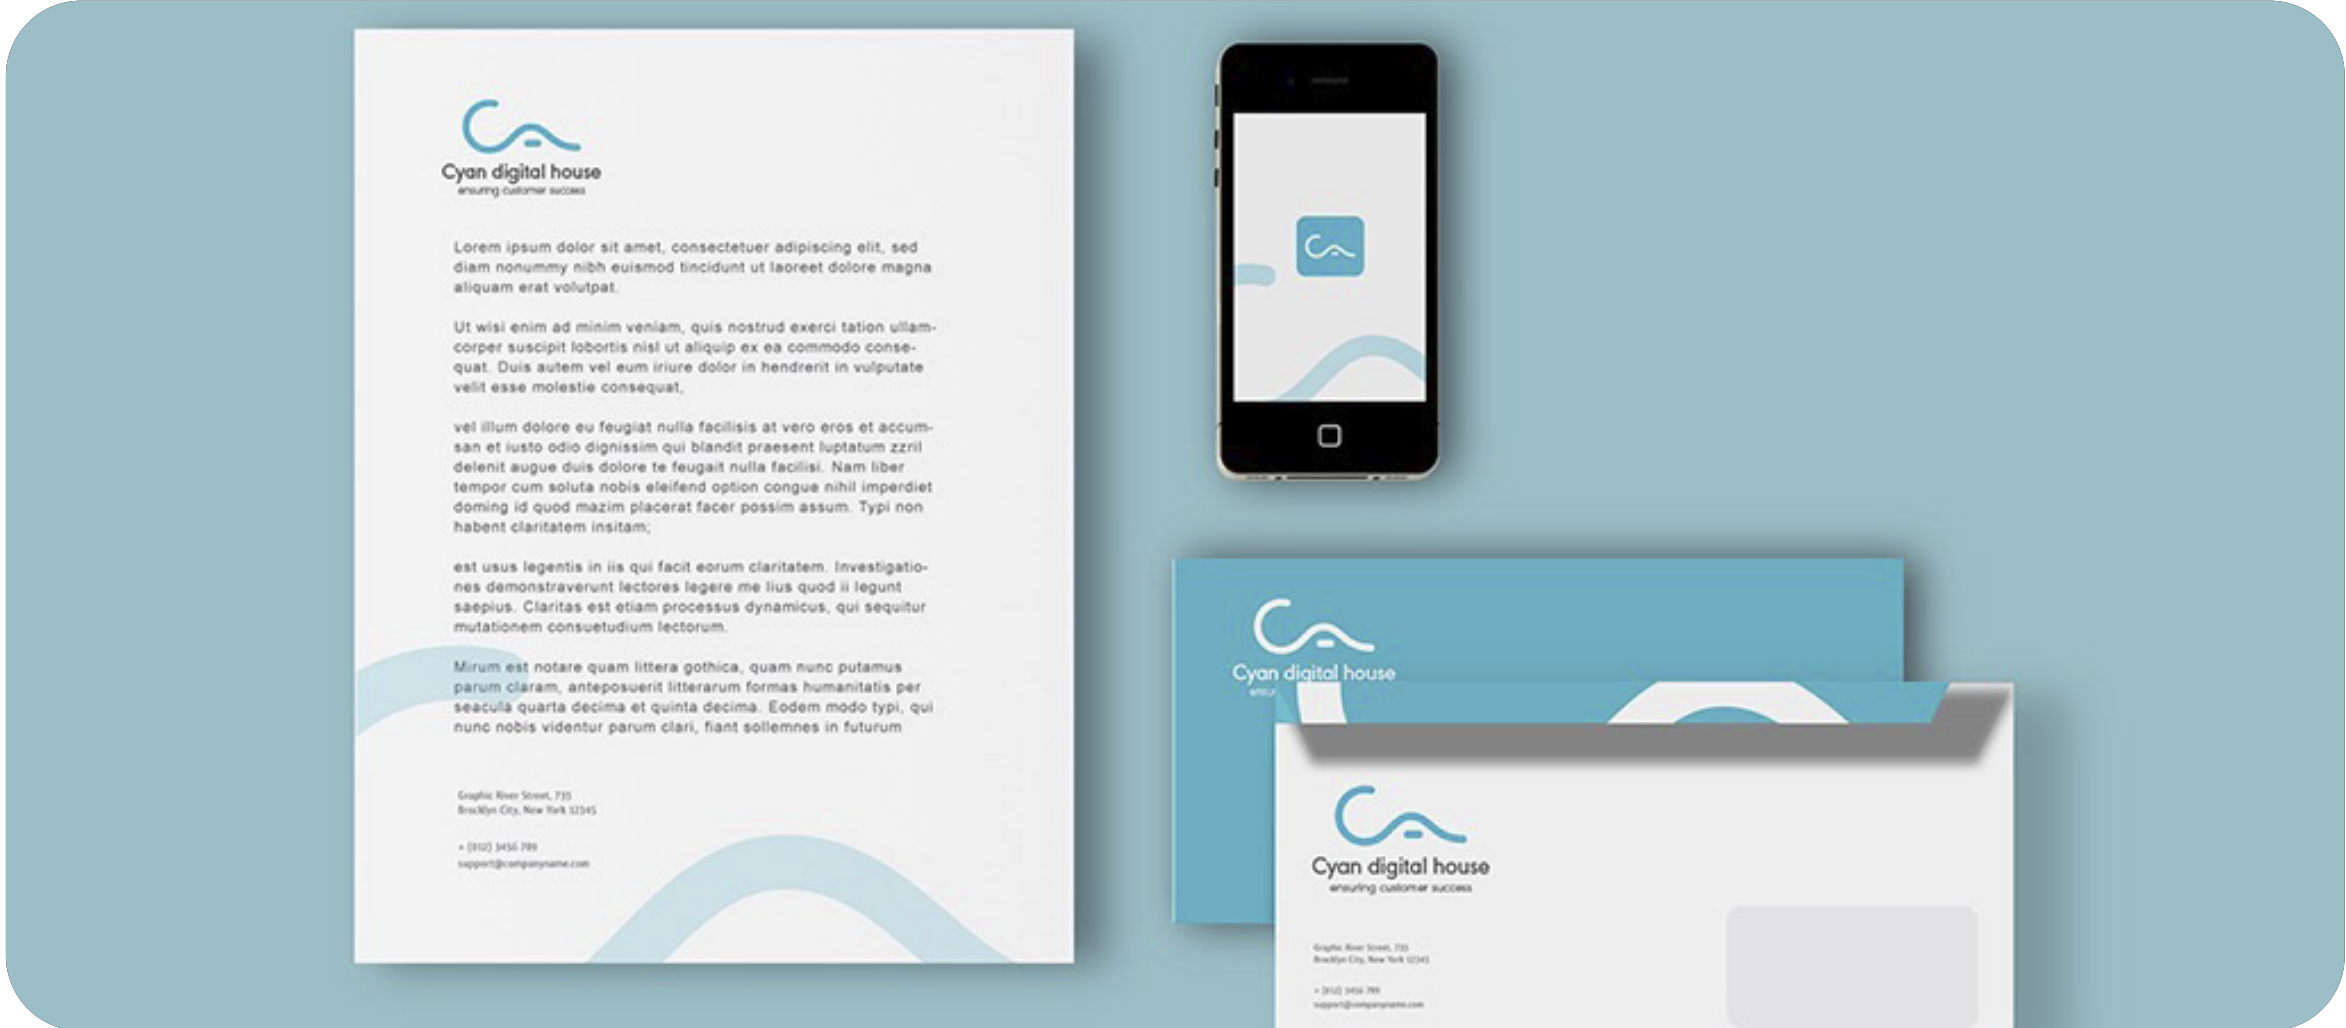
Cyan digital house
ensuring customer success

Lorem ipsum dolor sit amet, consectetuer adipiscing elit, sed diam nonummy nibh euismod tincidunt ut laoreet dolore magna aliquam erat volutpat.

Ut wisi enim ad minim veniam, quis nostrud exerci tation ullamcorper suscipit lobortis nisl ut aliquip ex ea commodo consequat. Duis autem vel eum iriure dolor in hendrerit in vulputate velit esse molestie consequat,

vel illum dolore eu feugiat nulla facilisis at vero eros et accumsan et iusto odio dignissim qui blandit praesent luptatum zzril delenit augue duis dolore te feugait nulla facilisi. Nam liber tempor cum soluta nobis eleifend option congue nihil imperdiet doming id quod mazim placerat facer possim assum. Typi non habent claritatem insitam;

est usus legentis in iis qui facit eorum claritatem. Investigationes demonstraverunt lectores legere me lius quod ii legunt saepius. Claritas est etiam processus dynamicus, qui sequitur mutationem consuetudium lectorum.

Mirum est notare quam littera gothica, quam nunc putamus parum claram, anteposuerit litterarum formas humanitatis per seacula quarta decima et quinta decima. Eodem modo typi, qui nunc nobis videntur parum clari, fiant sollemnes in futurum

Graphic River Street, 735
Brooklyn City, New York 12345

+ (012) 3456 789
support@companyname.com

Cyan digital house
ensu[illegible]

Cyan digital house
ensuring customer success

Graphic River Street, 735
Brooklyn City, New York 12345

+ (012) 3456 789
support@companyname.com